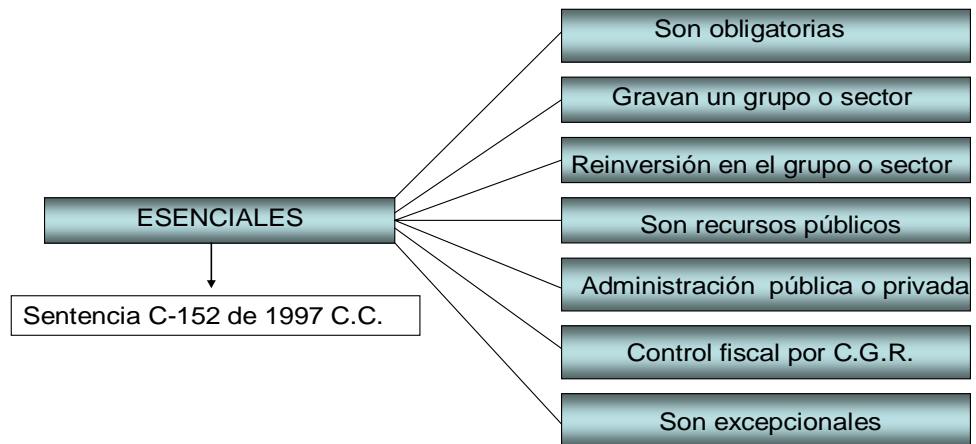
ESENCIALES

Sentencia C-152 de 1997 C.C.

Son obligatorias

Gravan un grupo o sector

Reinversión en el grupo o sector

Son recursos públicos

Administración pública o privada

Control fiscal por C.G.R.

Son excepcionales